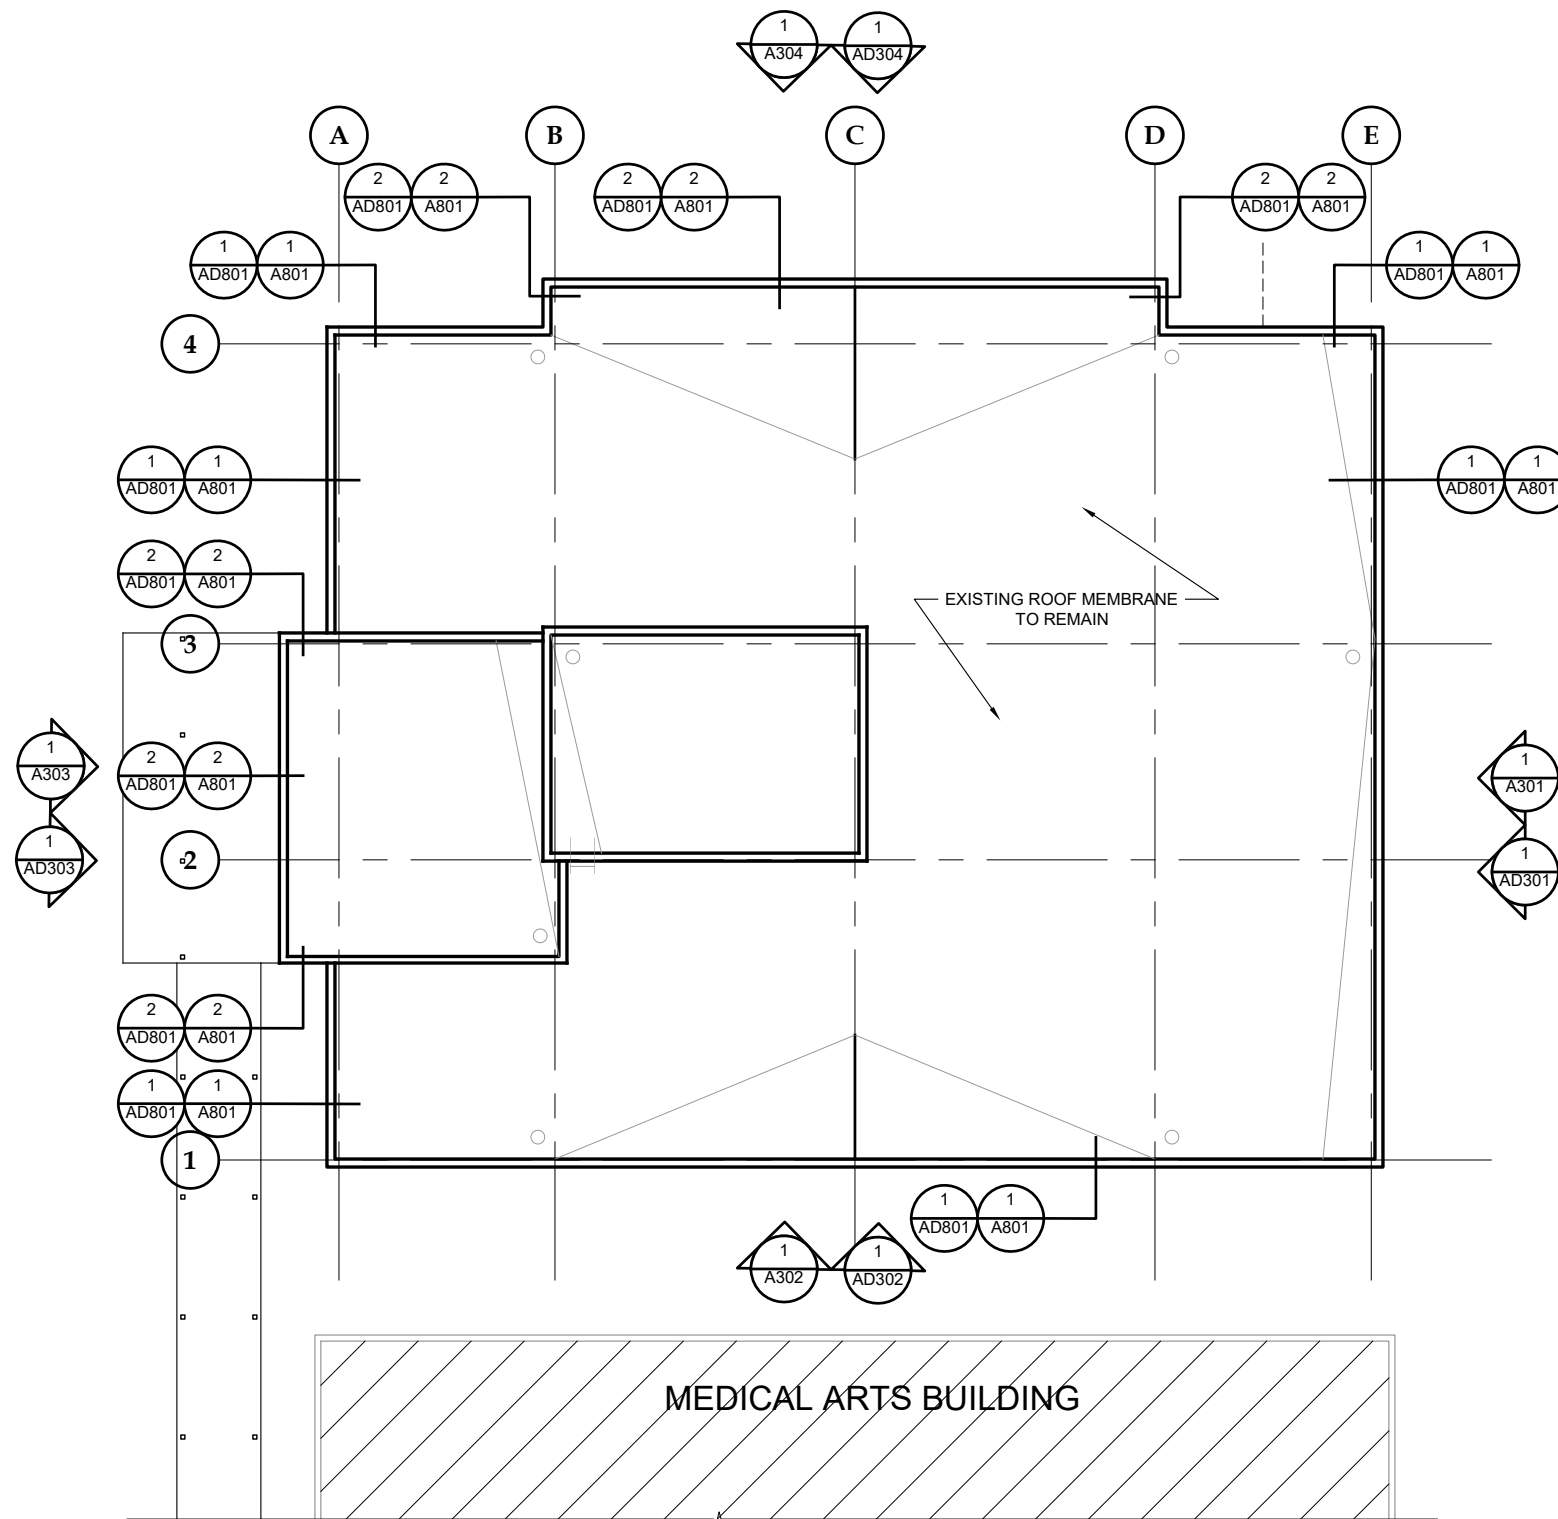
1
A304

1
AD304

A

B

C

D

E

2
AD801

2
A801

2
AD801

2
A801

2
AD801

2
A801

1
AD801

1
A801

1
AD801

1
A801

4

1
AD801

1
A801

1
AD801

1
A801

2
AD801

2
A801

EXISTING ROOF MEMBRANE TO REMAIN

3

1
A303

2
AD801

2
A801

1
A301

1
AD303

2

1
AD301

2
AD801

2
A801

1
AD801

1
A801

1

1
AD801

1
A801

1
A302

1
AD302

MEDICAL ARTS BUILDING